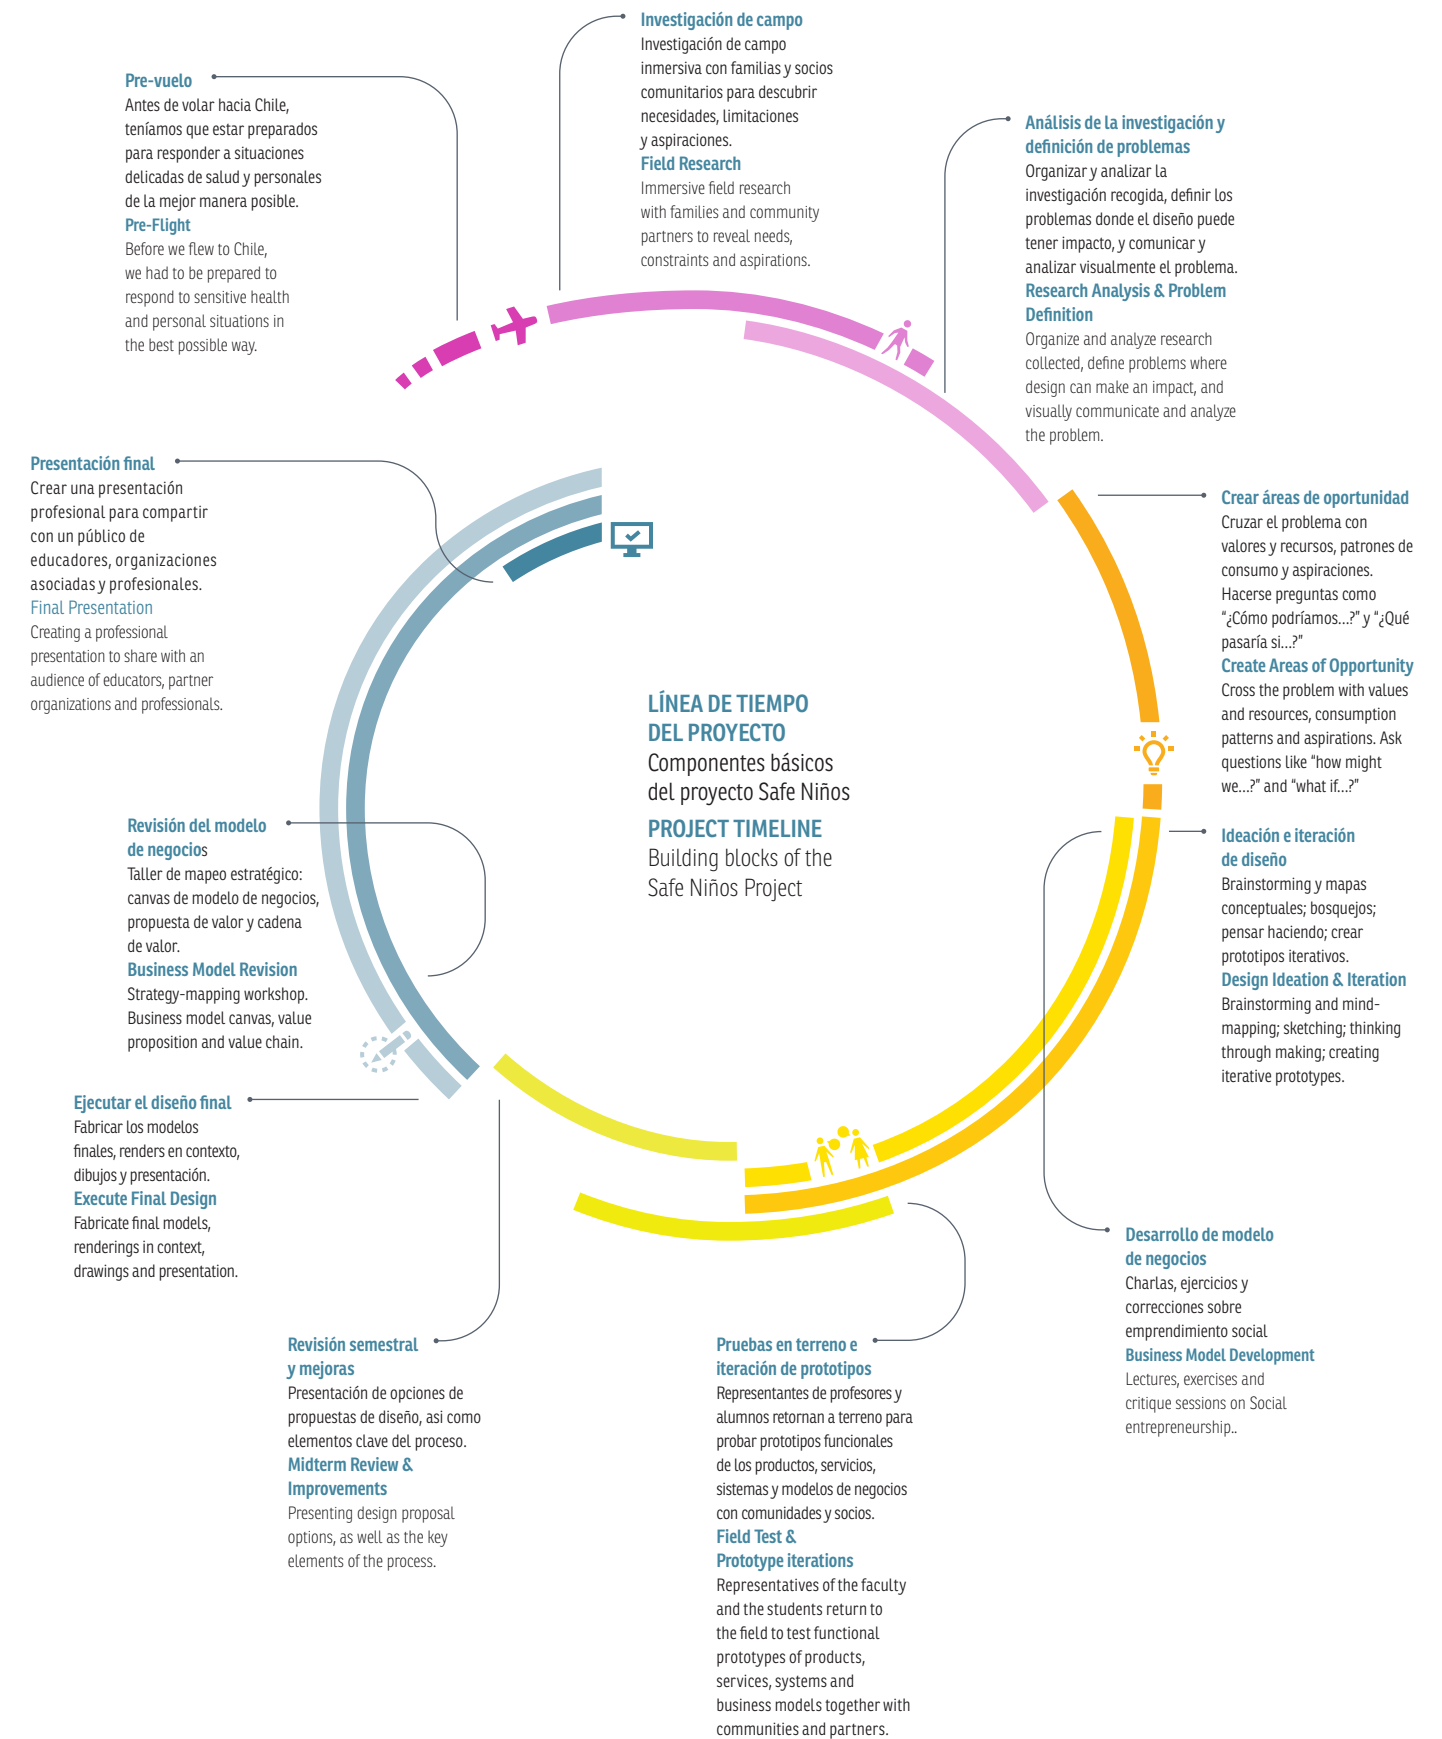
Investigación de campo
Investigación de campo inmersiva con familias y socios comunitarios para descubrir necesidades, limitaciones y aspiraciones.
Field Research
Immersive field research with families and community partners to reveal needs, constraints and aspirations.

Pre-vuelo
Antes de volar hacia Chile, teníamos que estar preparados para responder a situaciones delicadas de salud y personales de la mejor manera posible.
Pre-Flight
Before we flew to Chile, we had to be prepared to respond to sensitive health and personal situations in the best possible way.

Análisis de la investigación y definición de problemas
Organizar y analizar la investigación recogida, definir los problemas donde el diseño puede tener impacto, y comunicar y analizar visualmente el problema.
Research Analysis & Problem Definition
Organize and analyze research collected, define problems where design can make an impact, and visually communicate and analyze the problem.

Presentación final
Crear una presentación profesional para compartir con un público de educadores, organizaciones asociadas y profesionales.
Final Presentation
Creating a professional presentation to share with an audience of educators, partner organizations and professionals.

Crear áreas de oportunidad
Cruzar el problema con valores y recursos, patrones de consumo y aspiraciones. Hacerse preguntas como "¿Cómo podríamos...?" y "¿Qué pasaría si...?"
Create Areas of Opportunity
Cross the problem with values and resources, consumption patterns and aspirations. Ask questions like "how might we...?" and "what if...?"

LÍNEA DE TIEMPO DEL PROYECTO
Componentes básicos del proyecto Safe Niños
PROJECT TIMELINE
Building blocks of the Safe Niños Project

Revisión del modelo de negocios
Taller de mapeo estratégico: canvas de modelo de negocios, propuesta de valor y cadena de valor.
Business Model Revision
Strategy-mapping workshop. Business model canvas, value proposition and value chain.

Ideación e iteración de diseño
Brainstorming y mapas conceptuales; bosquejos; pensar haciendo; crear prototipos iterativos.
Design Ideation & Iteration
Brainstorming and mind-mapping; sketching; thinking through making; creating iterative prototypes.

Ejecutar el diseño final
Fabricar los modelos finales, renders en contexto, dibujos y presentación.
Execute Final Design
Fabricate final models, renderings in context, drawings and presentation.

Desarrollo de modelo de negocios
Charlas, ejercicios y correcciones sobre emprendimiento social
Business Model Development
Lectures, exercises and critique sessions on Social entrepreneurship..

Revisión semestral y mejoras
Presentación de opciones de propuestas de diseño, asi como elementos clave del proceso.
Midterm Review & Improvements
Presenting design proposal options, as well as the key elements of the process.

Pruebas en terreno e iteración de prototipos
Representantes de profesores y alumnos retornan a terreno para probar prototipos funcionales de los productos, servicios, sistemas y modelos de negocios con comunidades y socios.
Field Test & Prototype iterations
Representatives of the faculty and the students return to the field to test functional prototypes of products, services, systems and business models together with communities and partners.